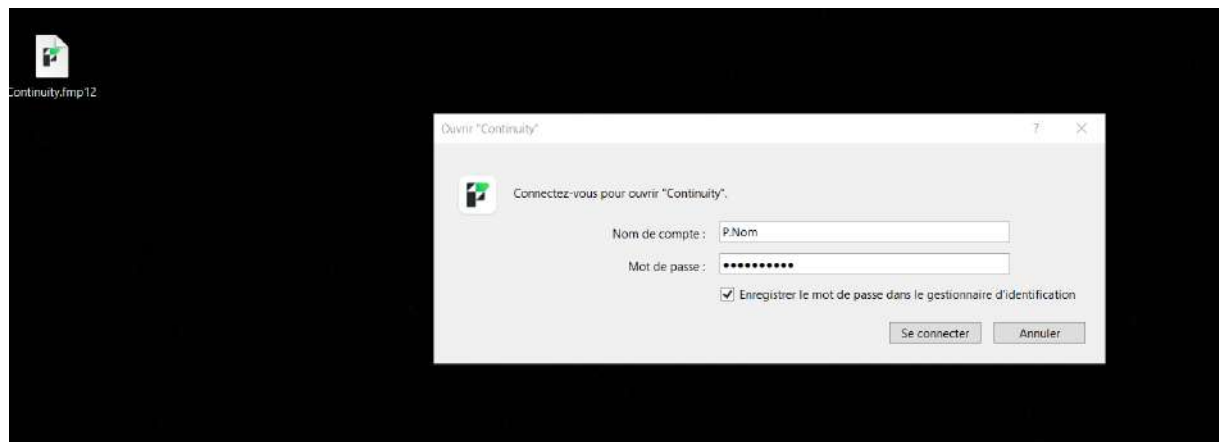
Continuity.fmp12

Ouvrir "Continuity"

?

×

Connectez-vous pour ouvrir "Continuity".

Nom de compte : P.Nom

Mot de passe : •••••••••••

Enregistrer le mot de passe dans le gestionnaire d'identification

Se connecter

Annuler